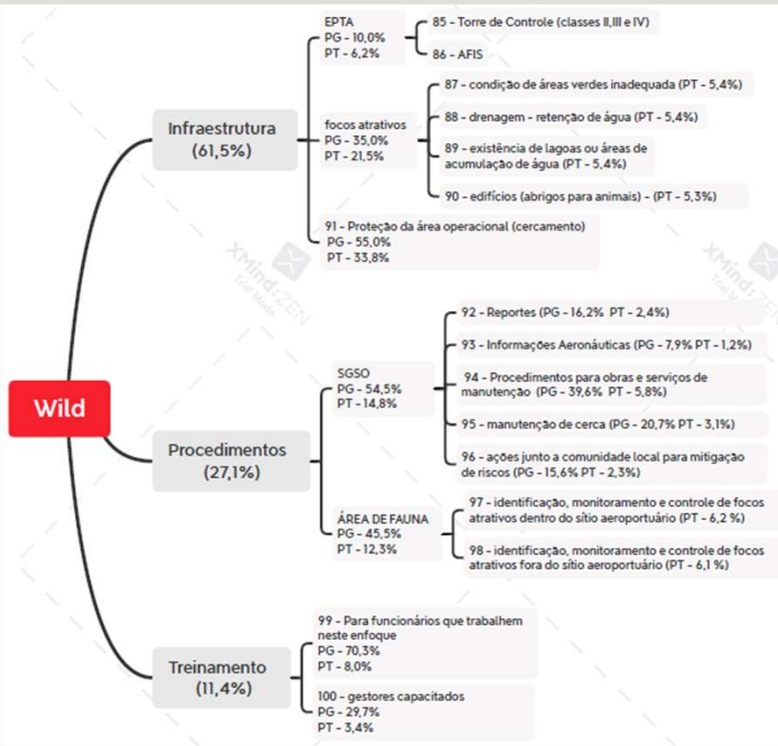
Wild

Infraestrutura (61,5%)

EPTA
PG - 10,0%
PT - 6,2%

85 - Torre de Controle (classes II,III e IV)

86 - AFIS

focos atrativos
PG - 35,0%
PT - 21,5%

87 - condição de áreas verdes inadequada (PT - 5,4%)

88 - drenagem - retenção de água (PT - 5,4%)

89 - existência de lagoas ou áreas de acumulação de água (PT - 5,4%)

90 - edifícios (abrigos para animais) - (PT - 5,3%)

91 - Proteção da área operacional (cercamento)
PG - 55,0%
PT - 33,8%

XMind: ZEN
Trial Mode

Procedimentos (27,1%)

SGSO
PG - 54,5%
PT - 14,8%

92 - Reportes (PG - 16,2% PT - 2,4%)

93 - Informações Aeronáuticas (PG - 7,9% PT - 1,2%)

94 - Procedimentos para obras e serviços de manutenção (PG - 39,6% PT - 5,8%)

95 - manutenção de cerca (PG - 20,7% PT - 3,1%)

96 - ações junto a comunidade local para mitigação de riscos (PG - 15,6% PT - 2,3%)

ÁREA DE FAUNA
PG - 45,5%
PT - 12,3%

97 - identificação, monitoramento e controle de focos atrativos dentro do sítio aeroportuário (PT - 6,2 %)

98 - identificação, monitoramento e controle de focos atrativos fora do sítio aeroportuário (PT - 6,1 %)

Treinamento (11,4%)

99 - Para funcionários que trabalhem neste enfoque
PG - 70,3%
PT - 8,0%

100 - gestores capacitados
PG - 29,7%
PT - 3,4%